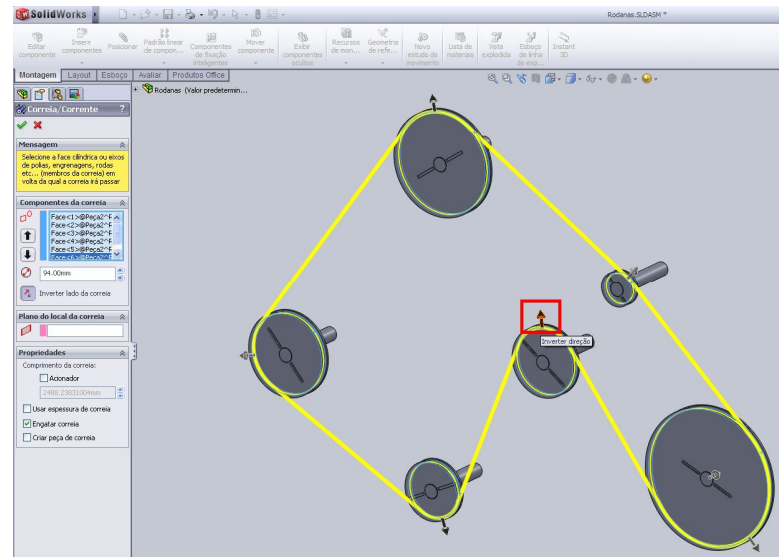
SolidWorks

Rodanas.SLDASM *

Editar componente
Inserir componentes
Posicionar
Padrão linear de compon...
Componentes de fixação inteligentes
Mover componente
Exibir componentes ocultos
Recursos de mon...
Geometria de refe...
Novo estudo de movimento
Lista de materiais
Vista explodida
Esboço de linha de exp...
Instant 3D

Montagem | Layout | Esboço | Avaliar | Produtos Office

Rodanas (Valor predetermin...

Correia/Corrente

Mensagem

Selecione a face cilíndrica ou eixos de polias, engrenagens, rodas etc... (membros da correia) em volta da qual a correia irá passar

Componentes da correia

Face<1>@Peça2^F
Face<2>@Peça2^F
Face<3>@Peça2^F
Face<4>@Peça2^F
Face<5>@Peça2^F
Face<6>@Peça2^F

94.00mm

Inverter lado da correia

Plano do local da correia

Propriedades

Comprimento da correia:

Acionador

2488.2383104mm

Usar espessura de correia

Engatar correia

Criar peça de correia

Inverter direção